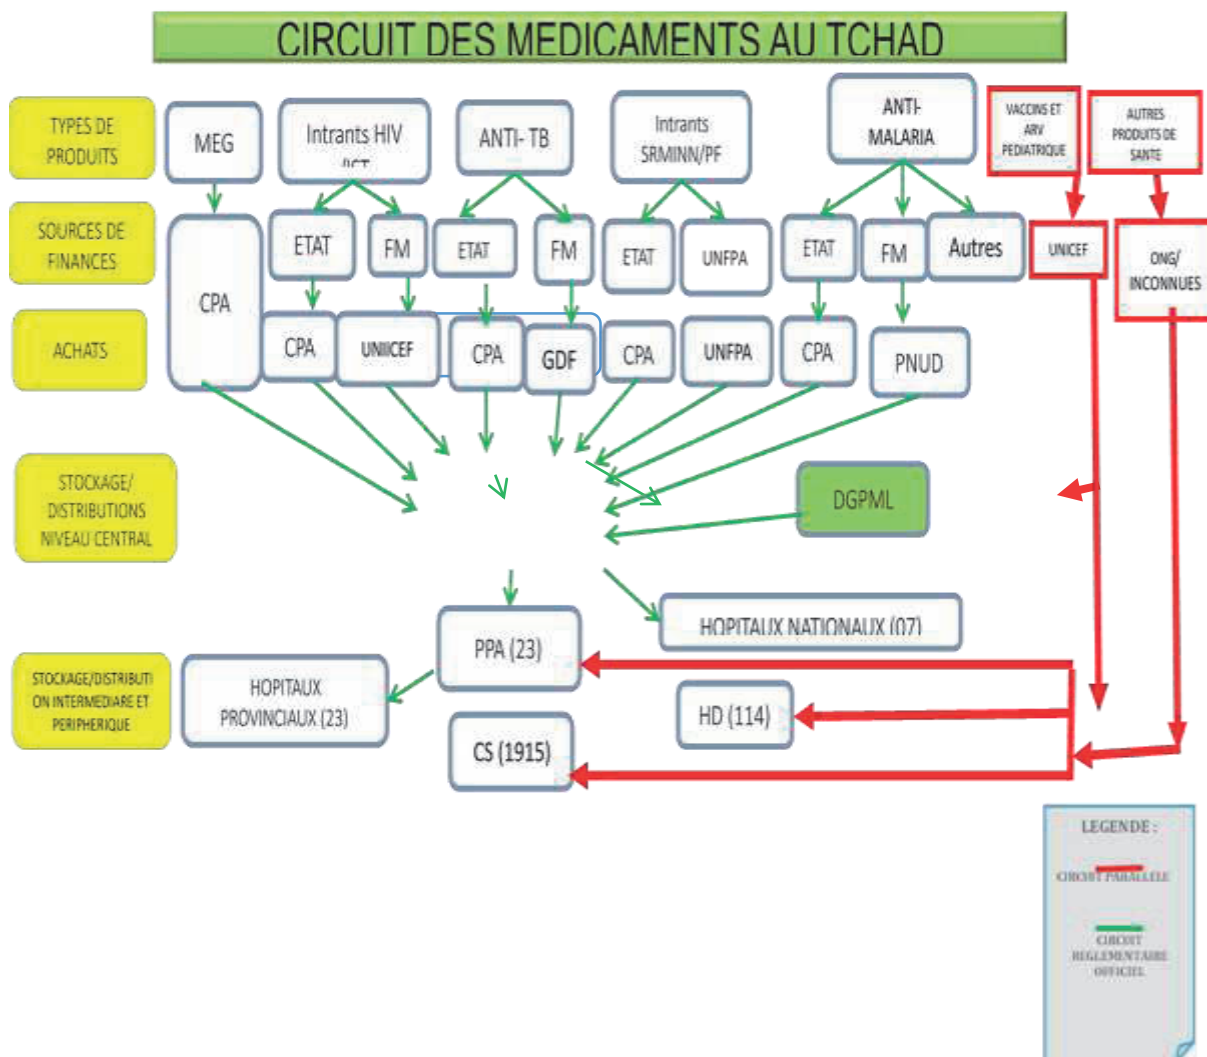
CIRCUIT DES MEDICAMENTS AU TCHAD

TYPES DE PRODUITS

MEG

Intrants HIV /IST

ANTI- TB

Intrants SRMINN/PF

ANTI-MALARIA

VACCINS ET ARV PEDIATRIQUE

AUTRES PRODUITS DE SANTE

SOURCES DE FINANCES

CPA

ETAT

FM

ETAT

FM

ETAT

UNFPA

ETAT

FM

Autres

UNICEF

ONG/ INCONNUES

ACHATS

CPA

UNIICEF

CPA

GDF

CPA

UNFPA

CPA

PNUD

STOCKAGE/ DISTRIBUTIONS NIVEAU CENTRAL

DGPML

HOPITAUX NATIONAUX (07)

STOCKAGE/DISTRIBUTION INTERMEDIARE ET PERIPHERIQUE

HOPITAUX PROVINCIAUX (23)

PPA (23)

HD (114)

CS (1915)

LEGENDE :

CIRCUIT PARALLELE

CIRCUIT REGLEMENTAIRE OFFICIEL